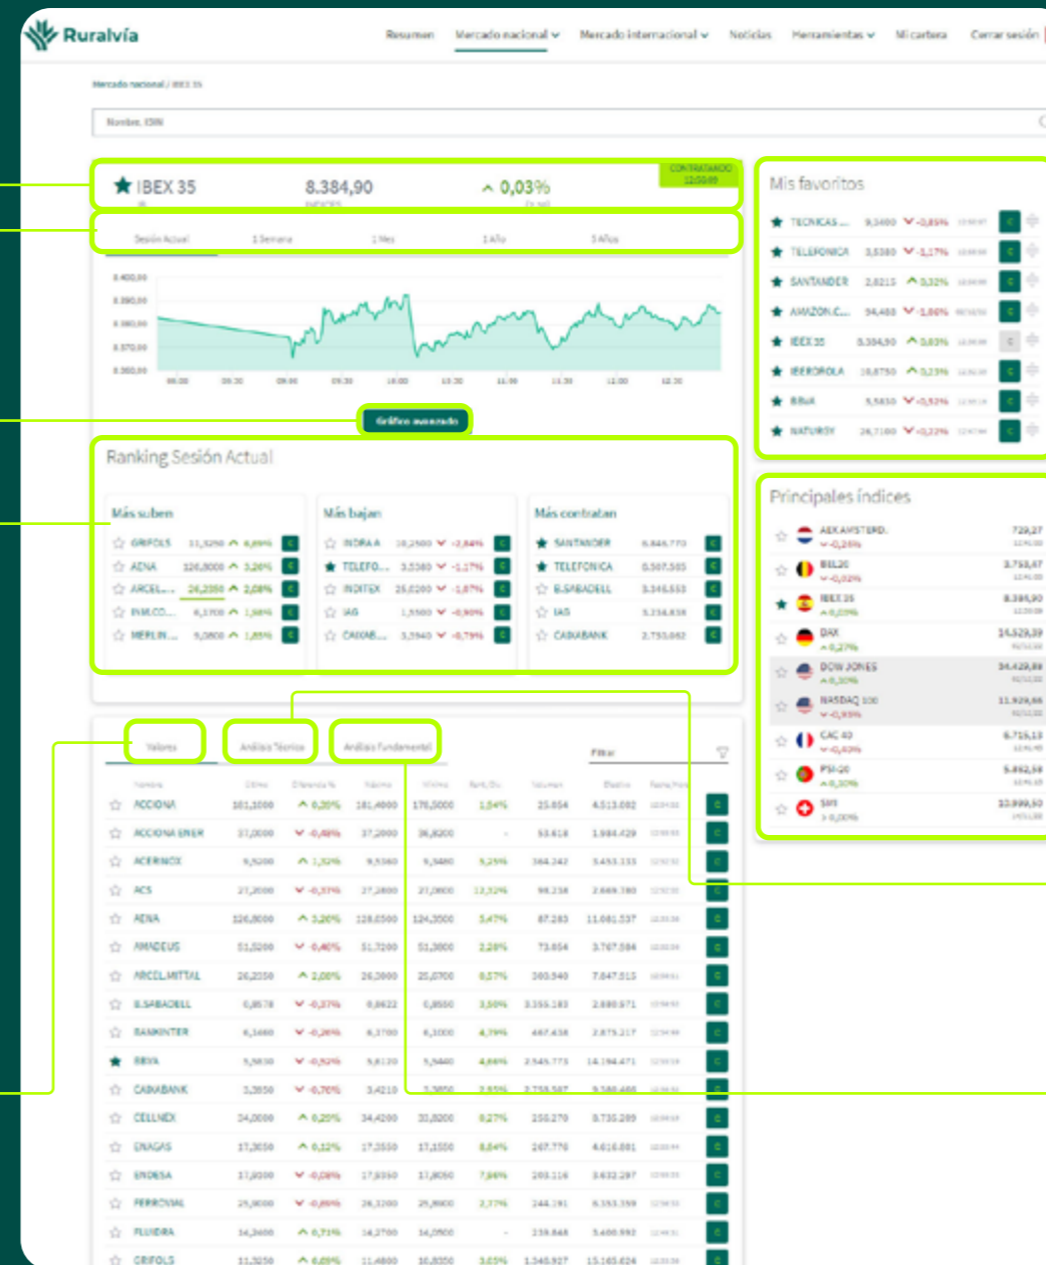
Ruralvía

Resumen Mercado nacional Mercado internacional Noticias Herramientas Mi cartera Cerrar sesión

Mercado nacional / IBEX 35

Nombre, ISIN

IBEX 35 8.384,90 ^ 0,03% CONTRATANDO

Sesión Actual 1 Semana 1 Mes 1 Año 3 Años

8.400,00
8.390,00
8.380,00
8.370,00
8.360,00

Gráfico avanzado

Ranking Sesión Actual

Más suben
GRIFOLS 11,3250 ^ 6,69%
AENA 126,8000 ^ 3,20%
ARCEL... 26,2350 ^ 2,08%
INM.CO... 6,1700 ^ 1,58%
MERLIN... 9,0800 ^ 1,85%

Más bajan
INDRA A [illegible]
TELEFO... 3,5380 v -1,17%
INDITEX 25,0200 v -1,07%
IAG 1,5500 v -0,90%
CAIXAB... 3,3940 v -0,79%

Más contratan
SANTANDER
TELEFONICA
B.SABADELL
IAG
CAIXABANK

Valores Análisis Técnico Análisis Fundamental Filtrar

ACCIONA
ACCIONA ENER
ACERINOX
ACS
AENA
AMADEUS
ARCELMITTAL
B.SABADELL
BANKINTER
BBVA
CAIXABANK
CELLNEX
ENAGAS
ENDESA
FERROVIAL
FLUIDRA
GRIFOLS

Mis favoritos
TECNICAS... 9,5400 v -0,85%
TELEFONICA 3,5380 v -1,17%
SANTANDER 2,8215 ^ 0,32%
AMAZON.C... 94,480 v -1,80%
IBEX 35 8.384,90 ^ 0,03%
IBERDROLA 10,8750 ^ 0,23%
BBVA 5,5830 v -0,52%
NATURGY 26,7100 v -0,22%

Principales índices
AEX AMSTERD. 729,27
BEL20 3.753,47
IBEX 35 8.384,90
DAX 14.529,39
DOW JONES 34.429,88
NASDAQ 100 11.929,66
CAC 40 6.715,13
PSI-20 5.862,58
SMI 10.999,50